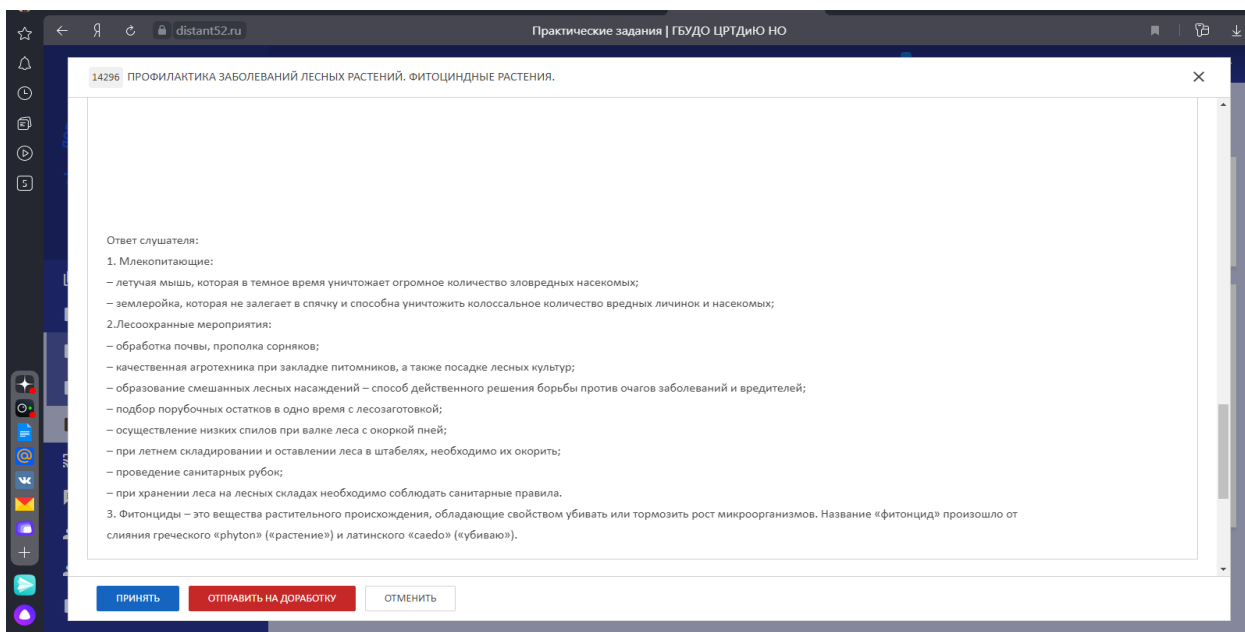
Я distant52.ru Практические задания | ГБУДО ЦРТДиЮ НО

14296 ПРОФИЛАКТИКА ЗАБОЛЕВАНИЙ ЛЕСНЫХ РАСТЕНИЙ. ФИТОЦИНДНЫЕ РАСТЕНИЯ.

Ответ слушателя:
1. Млекопитающие:
– летучая мышь, которая в темное время уничтожает огромное количество зловредных насекомых;
– землеройка, которая не залегает в спячку и способна уничтожить колоссальное количество вредных личинок и насекомых;
2.Лесоохранные мероприятия:
– обработка почвы, прополка сорняков;
– качественная агротехника при закладке питомников, а также посадке лесных культур;
– образование смешанных лесных насаждений – способ действенного решения борьбы против очагов заболеваний и вредителей;
– подбор порубочных остатков в одно время с лесозаготовкой;
– осуществление низких спилов при валке леса с окоркой пней;
– при летнем складировании и оставлении леса в штабелях, необходимо их окорить;
– проведение санитарных рубок;
– при хранении леса на лесных складах необходимо соблюдать санитарные правила.
3. Фитонциды – это вещества растительного происхождения, обладающие свойством убивать или тормозить рост микроорганизмов. Название «фитонцид» произошло от слияния греческого «phyton» («растение») и латинского «caedo» («убиваю»).

ПРИНЯТЬ ОТПРАВИТЬ НА ДОРАБОТКУ ОТМЕНИТЬ